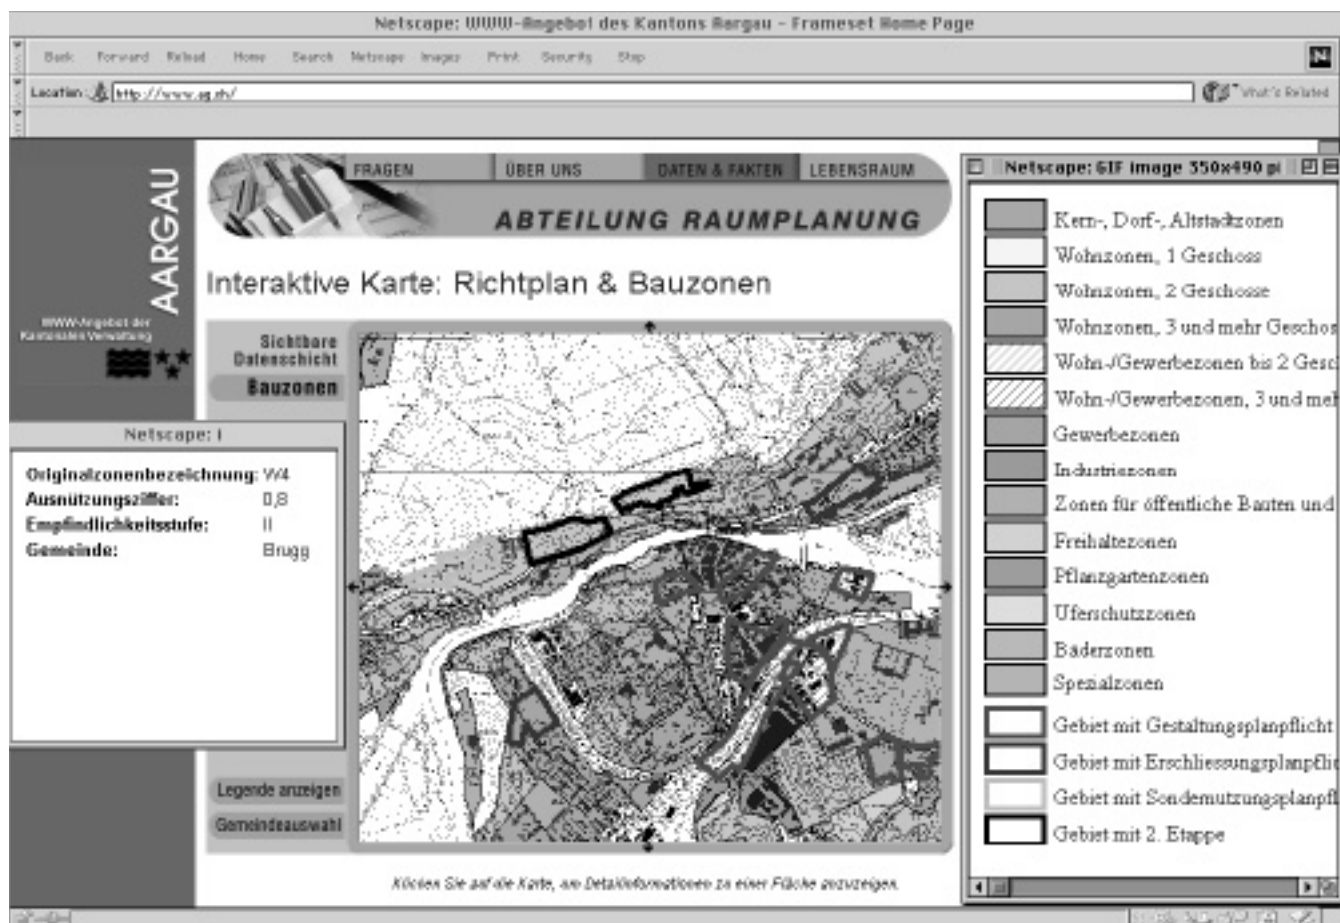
Netscape: WWW-Angebot des Kantons Aargau - Frameset Home Page

Back Forward Reload Home Search Netscape Images Print Security Stop

Location: http://www.ag.ch/

What's Related

AARGAU

WWW-Angebot der Kantonalen Verwaltung

FRAGEN ÜBER UNS DATEN & FAKTEN LEBENSRAUM

ABTEILUNG RAUMPLANUNG

Interaktive Karte: Richtplan & Bauzonen

Sichtbare Datenschicht

Bauzonen

Netscape: I

Originalzonenbezeichnung: W4
Ausnützungsziffer: 0,8
Empfindlichkeitsstufe: II
Gemeinde: Brugg

Legende anzeigen

Gemeindeauswahl

Klicken Sie auf die Karte, um Detailinformationen zu einer Fläche anzuzeigen.

Netscape: GIF image 350x490 pi

Kern-, Dorf-, Altstadtzonen
Wohnzonen, 1 Geschoss
Wohnzonen, 2 Geschosse
Wohnzonen, 3 und mehr Geschos
Wohn-/Gewerbezonen bis 2 Gesc
Wohn-/Gewerbezonen, 3 und meh
Gewerbezonen
Industriezonen
Zonen für öffentliche Bauten und
Freihaltezonen
Pflanzgartenzonen
Uferschutzzonen
Bäderzonen
Spezialzonen
Gebiet mit Gestaltungsplanpflicht
Gebiet mit Erschliessungsplanpfli
Gebiet mit Sondernutzungsplanpfl
Gebiet mit 2. Etappe